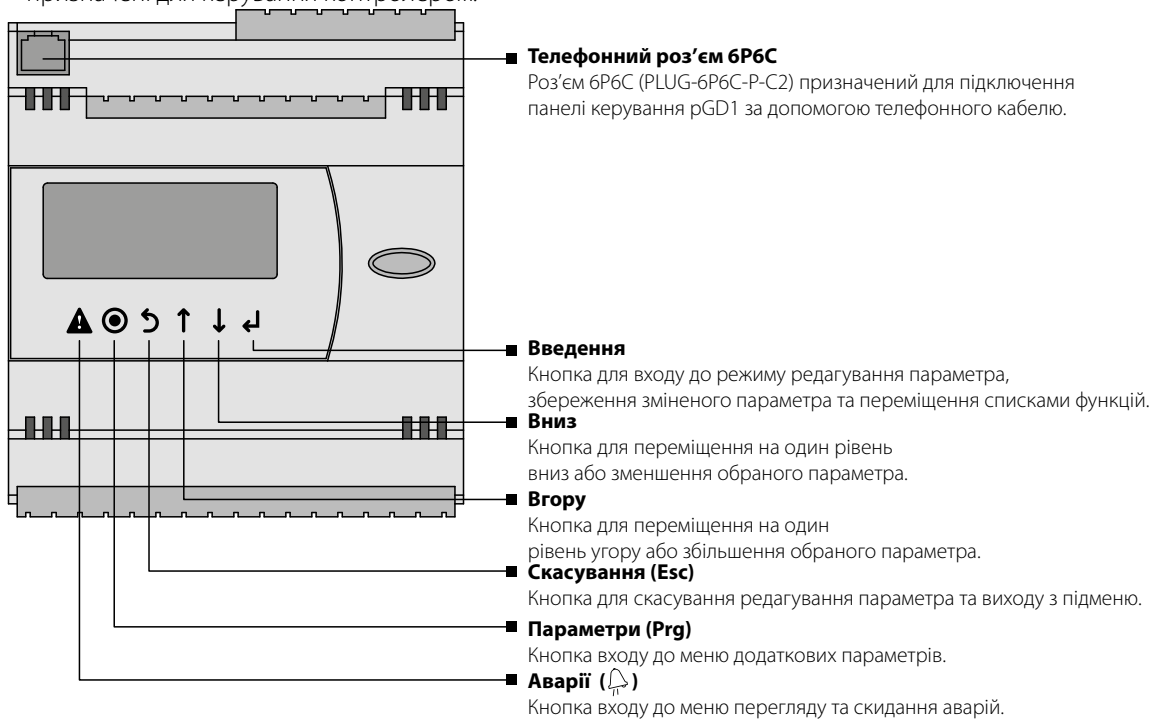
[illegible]

Телефонний роз'єм 6P6C
Роз'єм 6P6C (PLUG-6P6C-P-C2) призначений для підключення панелі керування pGD1 за допомогою телефонного кабелю.

Введення
Кнопка для входу до режиму редагування параметра, збереження зміненого параметра та переміщення списками функцій.

Вниз
Кнопка для переміщення на один рівень вниз або зменшення обраного параметра.

Вгору
Кнопка для переміщення на один рівень угору або збільшення обраного параметра.

Скасування (Esc)
Кнопка для скасування редагування параметра та виходу з підменю.

Параметри (Prg)
Кнопка входу до меню додаткових параметрів.

Аварії ( )
Кнопка входу до меню перегляду та скидання аварій.